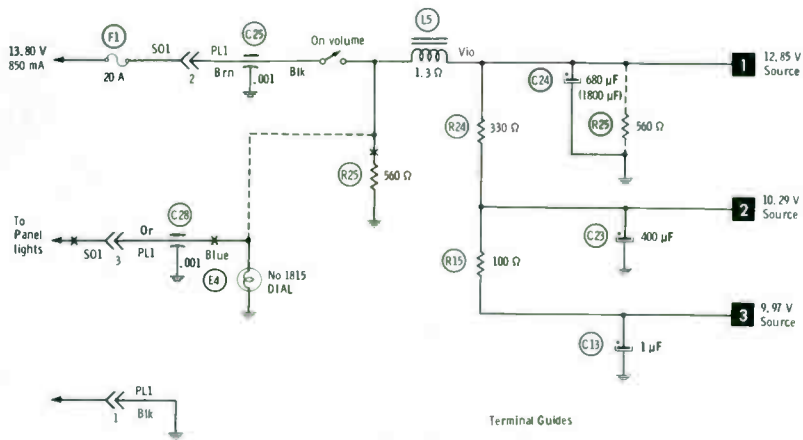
13.80 V
850 mA

F1
20 A
SO1
2
PL1
Brn
C25
.001
Blk
On volume
L5
1.3 Ω
Vio

R25
560 Ω

R24
330 Ω

C24
680 µF
(1800 µF)
R25
560 Ω

1
12.85 V
Source

To Panel lights
SO1
3
Or
PL1
C28
.001
Blue
E4
No 1815
DIAL

R15
100 Ω

C23
400 µF

2
10.29 V
Source

C13
1 µF

3
9.97 V
Source

PL1
1
Blk

Terminal Guides